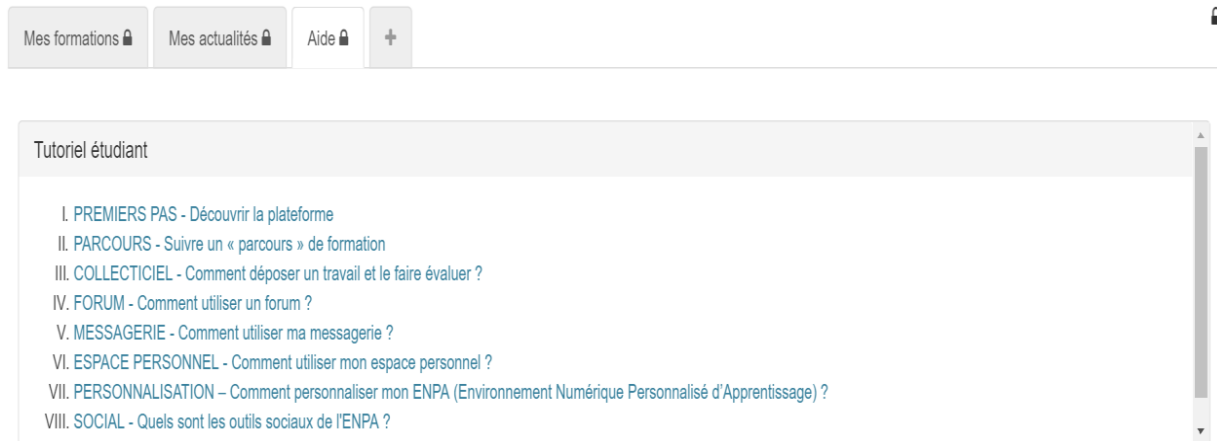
Mes formations | Mes actualités | Aide | +

Tutoriel étudiant

I. PREMIERS PAS - Découvrir la plateforme
II. PARCOURS - Suivre un « parcours » de formation
III. COLLECTICIEL - Comment déposer un travail et le faire évaluer ?
IV. FORUM - Comment utiliser un forum ?
V. MESSAGERIE - Comment utiliser ma messagerie ?
VI. ESPACE PERSONNEL - Comment utiliser mon espace personnel ?
VII. PERSONNALISATION – Comment personnaliser mon ENPA (Environnement Numérique Personnalisé d'Apprentissage) ?
VIII. SOCIAL - Quels sont les outils sociaux de l'ENPA ?